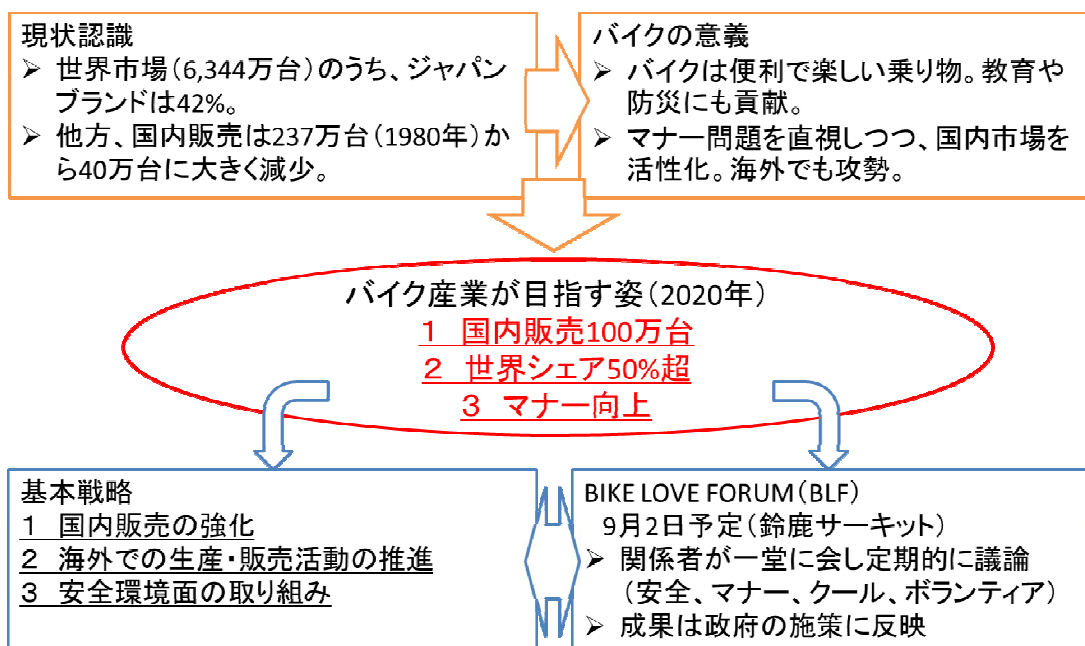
現状認識
➢ 世界市場（6,344万台）のうち、ジャパンブランドは42%。
➢ 他方、国内販売は237万台（1980年）から40万台に大きく減少。

バイクの意義
➢ バイクは便利で楽しい乗り物。教育や防災にも貢献。
➢ マナー問題を直視しつつ、国内市場を活性化。海外でも攻勢。

バイク産業が目指す姿（2020年）
1 国内販売100万台
2 世界シェア50%超
3 マナー向上

基本戦略
1 国内販売の強化
2 海外での生産・販売活動の推進
3 安全環境面の取り組み

BIKE LOVE FORUM（BLF）
9月2日予定（鈴鹿サーキット）
➢ 関係者が一堂に会し定期的に議論（安全、マナー、クール、ボランティア）
➢ 成果は政府の施策に反映